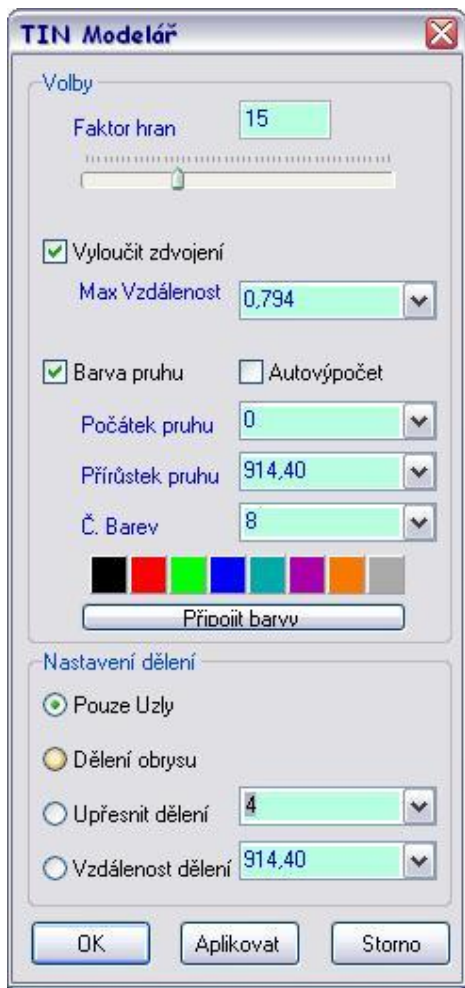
TIN Modelář

Volby

Faktor hran 15

Vyloučit zdvojení

Max Vzdálenost 0,794

Barva pruhu

Autovýpočet

Počátek pruhu 0

Přírůstek pruhu 914,40

Č. Barev 8

Připojit barvy

Nastavení dělení

Pouze Uzly

Dělení obrysu

Upřesnit dělení 4

Vzdálenost dělení 914,40

OK

Aplikovat

Storno